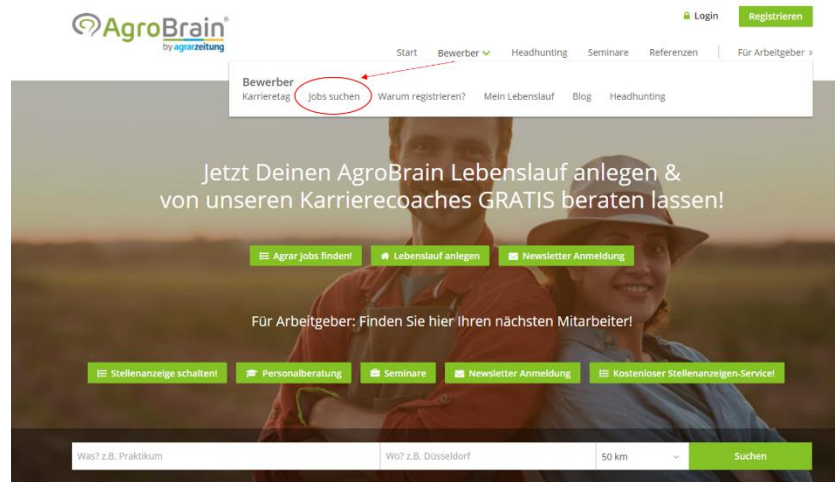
AgroBrain®
by agrarzeitung

Login Registrieren

Start Bewerber Headhunting Seminare Referenzen Für Arbeitgeber

Bewerber
Karrieretag Jobs suchen Warum registrieren? Mein Lebenslauf Blog Headhunting

Jetzt Deinen AgroBrain Lebenslauf anlegen & von unseren Karrierecoaches GRATIS beraten lassen!

Agrar Jobs finden! Lebenslauf anlegen Newsletter Anmeldung

Für Arbeitgeber: Finden Sie hier Ihren nächsten Mitarbeiter!

Stellenanzeige schalten! Personalberatung Seminare Newsletter Anmeldung Kostenloser Stellenanzeigen-Service!

Was? z.B. Praktikum Wo? z.B. Düsseldorf 50 km Suchen